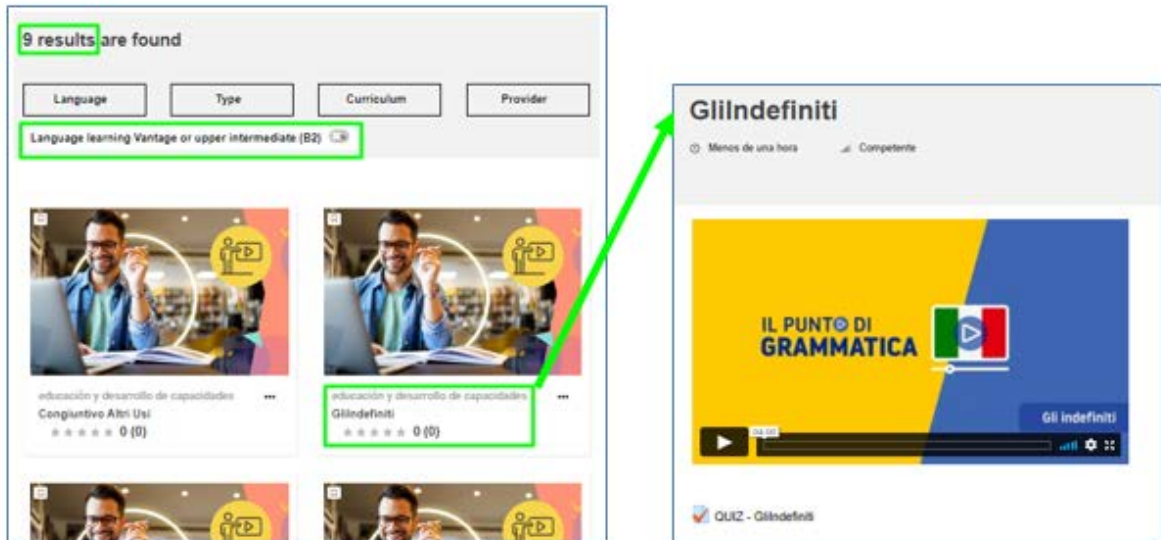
9 results are found

Language

Type

Curriculum

Provider

Language learning Vantage or upper intermediate (B2)

educación y desarrollo de capacidades

Congiuntivo Altri Usi

0 (0)

educación y desarrollo de capacidades

GliIndefiniti

0 (0)

GliIndefiniti

Menos de una hora

Competente

IL PUNTO DI GRAMMATICA

Gli indefiniti

04:00

QUIZ - GliIndefiniti